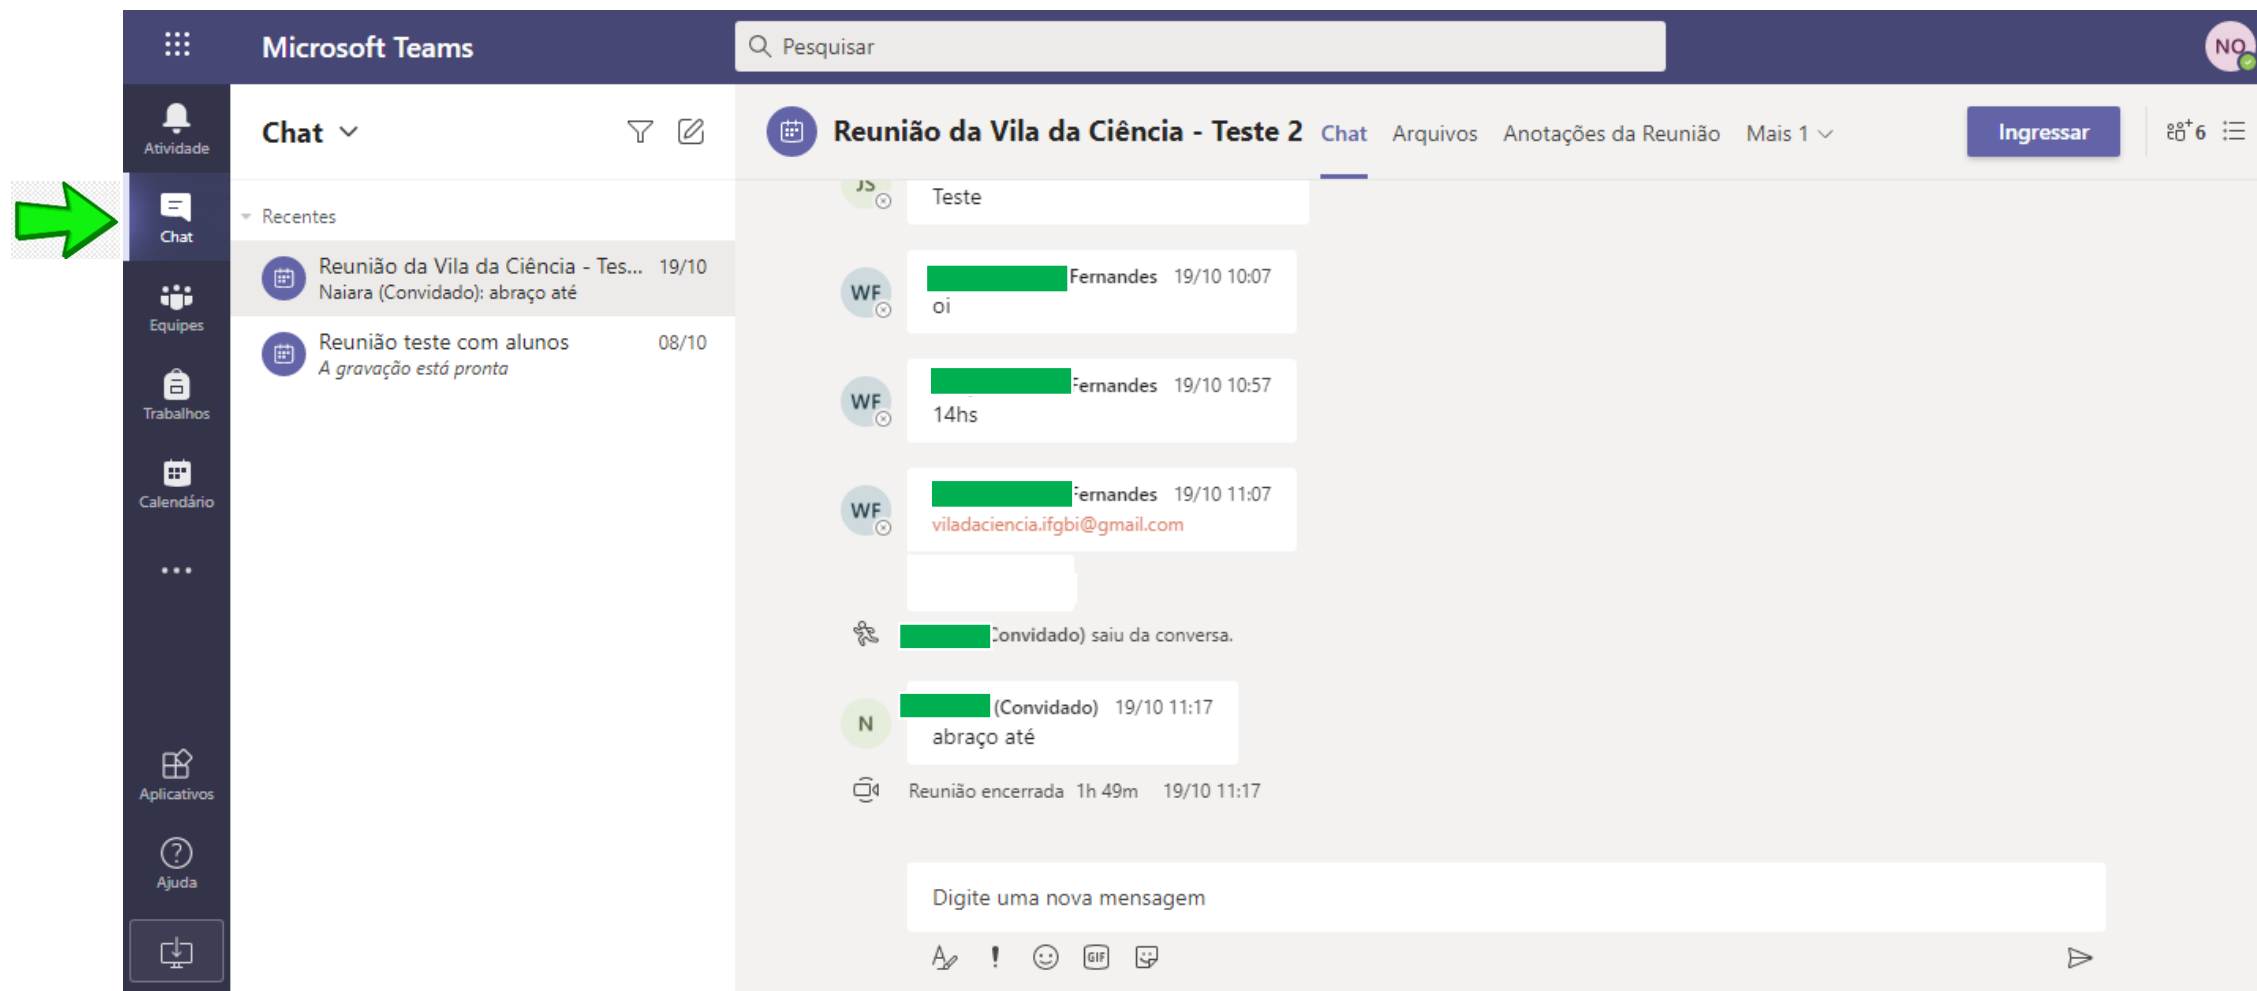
Microsoft Teams

Pesquisar

NO

Atividade

Chat

Equipes

Trabalhos

Calendário

...

Aplicativos

Ajuda

Chat

Recentes

Reunião da Vila da Ciência - Tes... 19/10
Naiara (Convidado): abraço até

Reunião teste com alunos 08/10
A gravação está pronta

Reunião da Vila da Ciência - Teste 2 Chat Arquivos Anotações da Reunião Mais 1

Ingressar

6

JS

Teste

WF

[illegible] Fernandes 19/10 10:07
oi

WF

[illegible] Fernandes 19/10 10:57
14hs

WF

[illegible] Fernandes 19/10 11:07
viladaciencia.ifgbi@gmail.com

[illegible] Convidado) saiu da conversa.

N

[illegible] (Convidado) 19/10 11:17
abraço até

Reunião encerrada 1h 49m 19/10 11:17

Digite uma nova mensagem